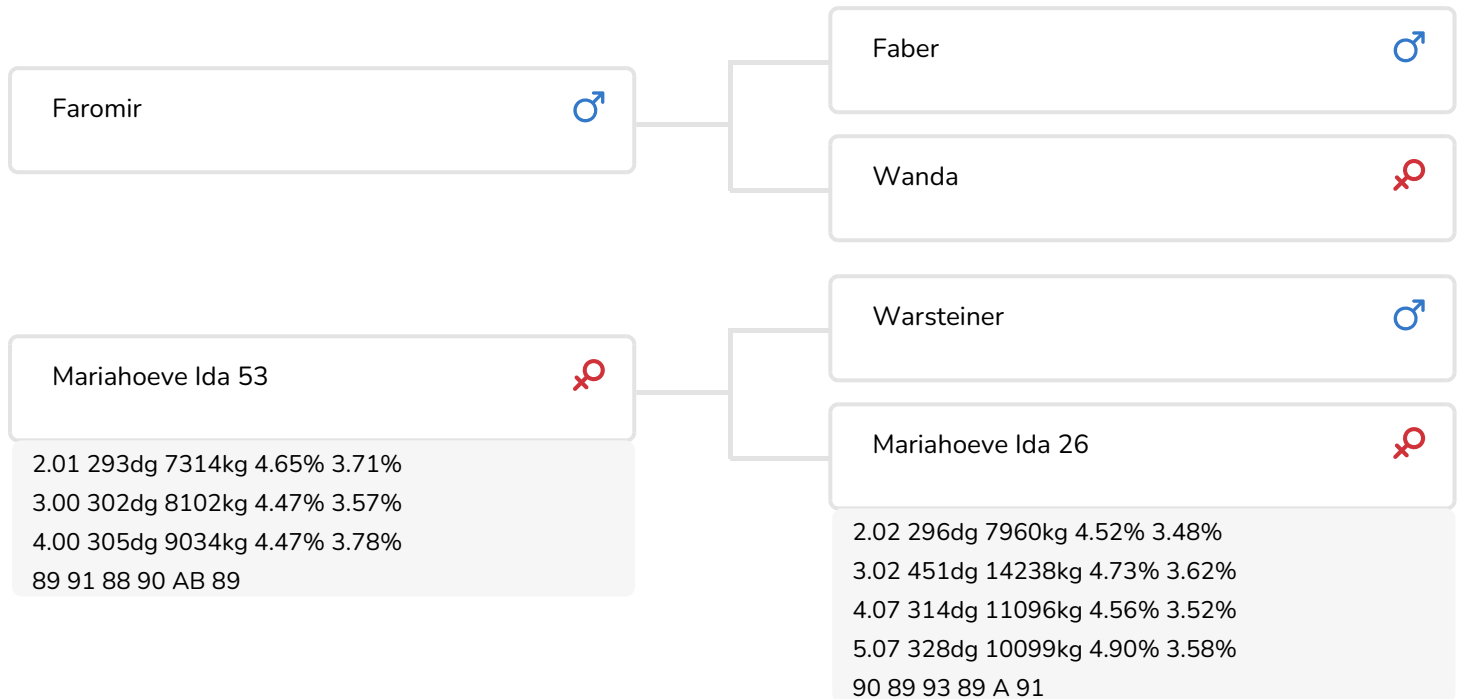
Faromir ♂

Faber ♂

Wanda ♀

Mariahoeve Ida 53 ♀

2.01 293dg 7314kg 4.65% 3.71%
3.00 302dg 8102kg 4.47% 3.57%
4.00 305dg 9034kg 4.47% 3.78%
89 91 88 90 AB 89

Warsteiner ♂

Mariahoeve Ida 26 ♀

2.02 296dg 7960kg 4.52% 3.48%
3.02 451dg 14238kg 4.73% 3.62%
4.07 314dg 11096kg 4.56% 3.52%
5.07 328dg 10099kg 4.90% 3.58%
90 89 93 89 A 91